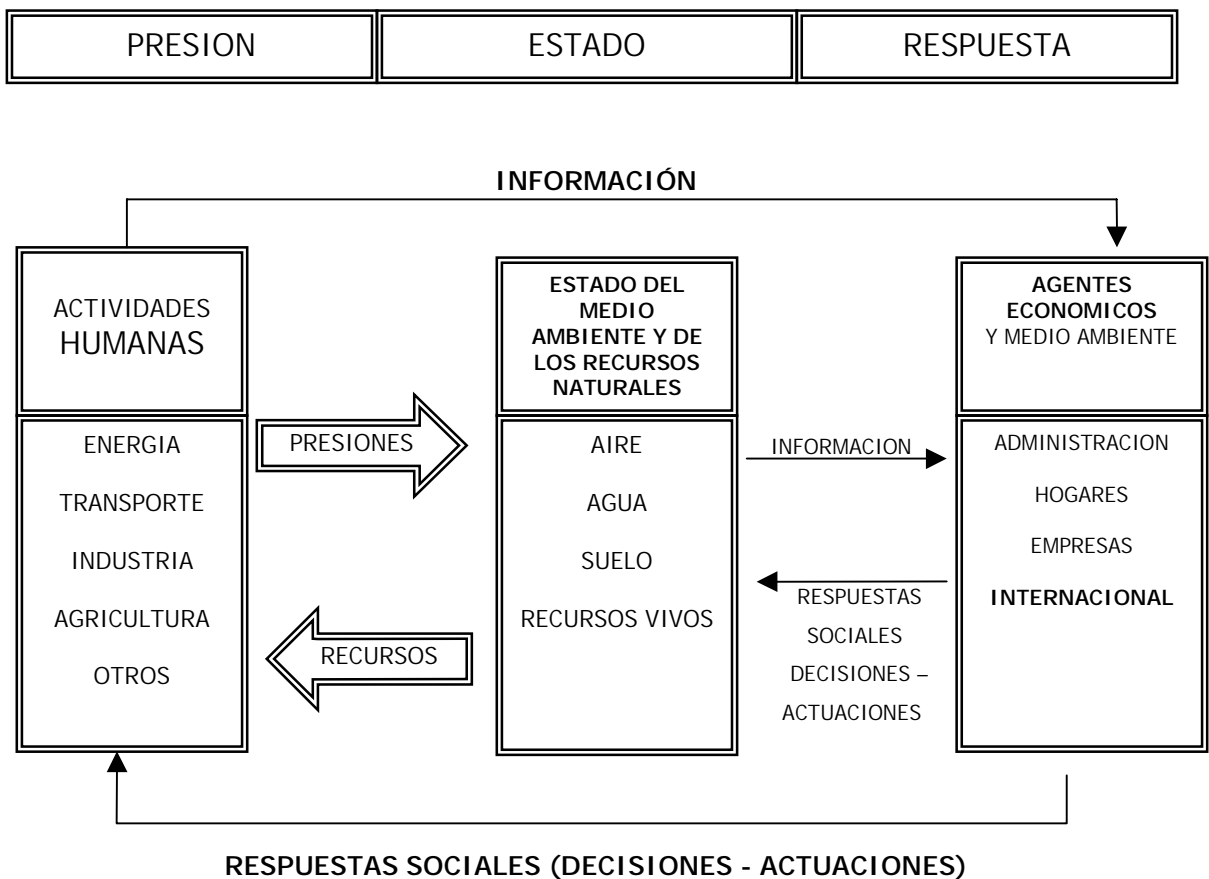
| PRESION | ESTADO | RESPUESTA |
|---|---|---|

INFORMACIÓN

ACTIVIDADES HUMANAS

ENERGIA
TRANSPORTE
INDUSTRIA
AGRICULTURA
OTROS

PRESIONES

RECURSOS

ESTADO DEL MEDIO AMBIENTE Y DE LOS RECURSOS NATURALES

AIRE
AGUA
SUELO
RECURSOS VIVOS

INFORMACION

RESPUESTAS SOCIALES DECISIONES – ACTUACIONES

AGENTES ECONOMICOS Y MEDIO AMBIENTE

ADMINISTRACION
HOGARES
EMPRESAS
INTERNACIONAL

RESPUESTAS SOCIALES (DECISIONES - ACTUACIONES)